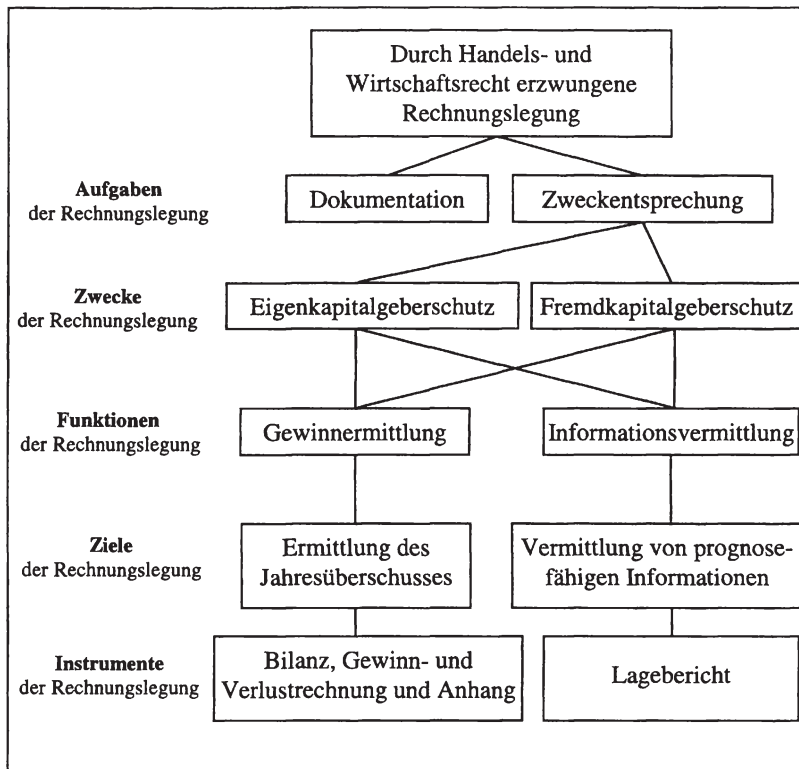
Durch Handels- und Wirtschaftsrecht erzwungene Rechnungslegung

**Aufgaben** der Rechnungslegung

Dokumentation

Zweckentsprechung

**Zwecke** der Rechnungslegung

Eigenkapitalgeberschutz

Fremdkapitalgeberschutz

**Funktionen** der Rechnungslegung

Gewinnermittlung

Informationsvermittlung

**Ziele** der Rechnungslegung

Ermittlung des Jahresüberschusses

Vermittlung von prognosefähigen Informationen

**Instrumente** der Rechnungslegung

Bilanz, Gewinn- und Verlustrechnung und Anhang

Lagebericht